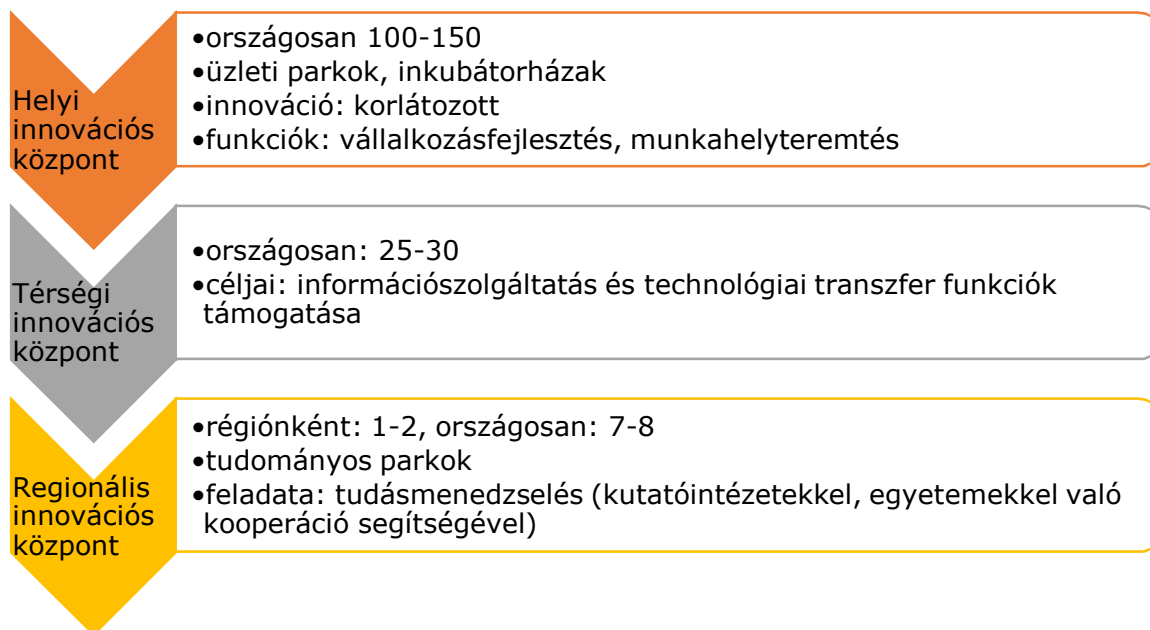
Helyi innovációs központ

•országosan 100-150
•üzleti parkok, inkubátorházak
•innováció: korlátozott
•funkciók: vállalkozásfejlesztés, munkahelyteremtés

Térségi innovációs központ

•országosan: 25-30
•céljai: információszolgáltatás és technológiai transzfer funkciók támogatása

Regionális innovációs központ

•régiónként: 1-2, országosan: 7-8
•tudományos parkok
•feladata: tudásmenedzselés (kutatóintézetekkel, egyetemekkel való kooperáció segítségével)